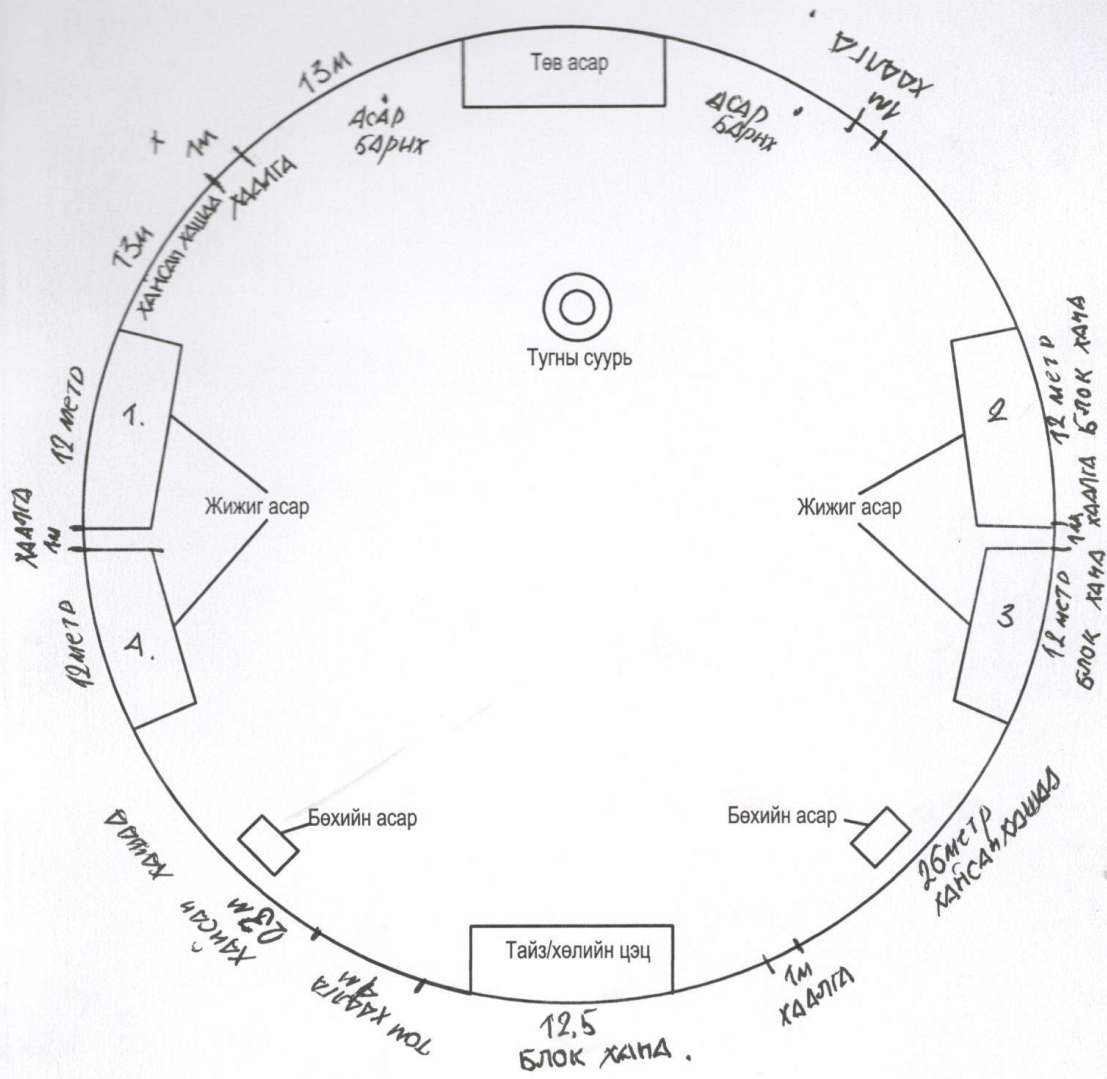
Төв асар

13м

АСАР БАРИХ

АСАР БАРИХ

1м ХААЛГА

х 1м ХААЛГА

13м ХАЙСАН ХАШАА

Тугны суурь

12 метр

1.

2

12 метр БЛОК ХАНА

ХААЛГА 1м

Жижиг асар

Жижиг асар

1м ХААЛГА

12метр

А.

3

12 метр БЛОК ХАНА

Бөхийн асар

Бөхийн асар

ХАЙСАН ХАШАА

26метр ХАЙСАН ХАШАА

23м ХАЙСАН

4м ТОМ ХААЛГА

Тайз/хөлийн цэц

1м ХААЛГА

12,5 БЛОК ХАНА.